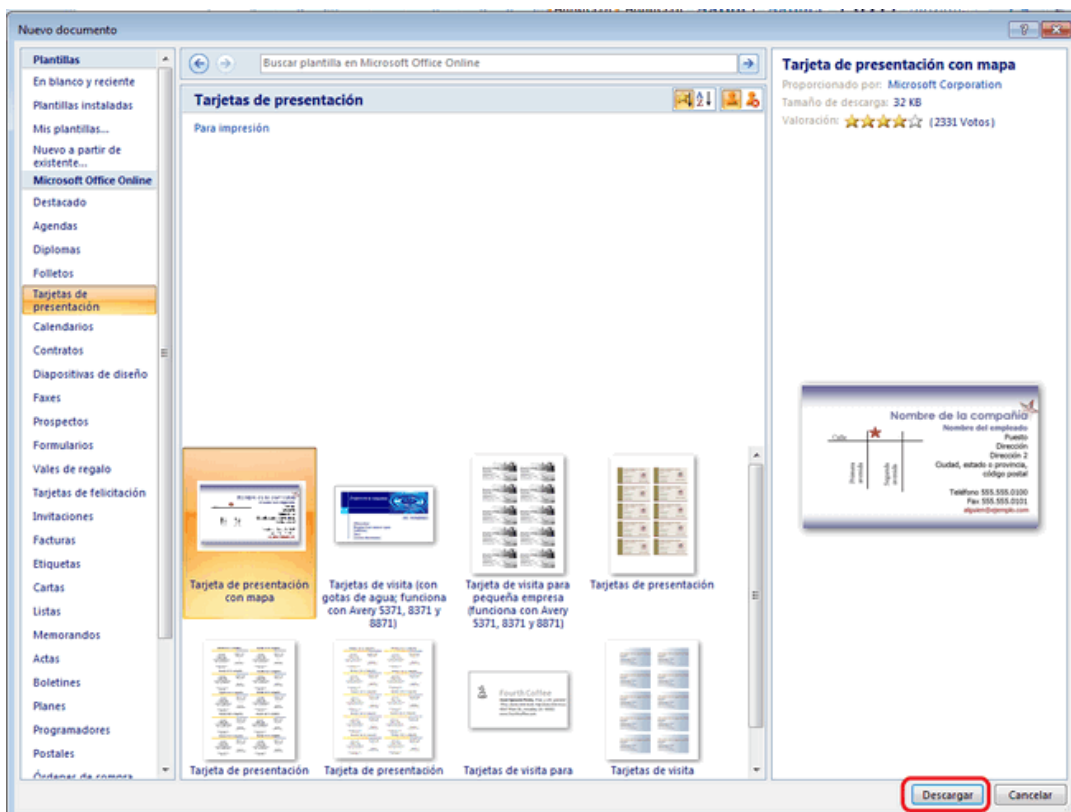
Nuevo documento

Plantillas
En blanco y reciente
Plantillas instaladas
Mis plantillas...
Nuevo a partir de existente...
Microsoft Office Online
Destacado
Agendas
Diplomas
Folletos
Tarjetas de presentación
Calendarios
Contratos
Diapositivas de diseño
Faxes
Prospectos
Formularios
Vales de regalo
Tarjetas de felicitación
Invitaciones
Facturas
Etiquetas
Cartas
Listas
Memorandos
Actas
Boletines
Planes
Programadores
Postales
Órdenes de compra

Buscar plantilla en Microsoft Office Online

Tarjetas de presentación

Para impresión

Tarjeta de presentación con mapa
Tarjetas de visita (con gotas de agua; funciona con Avery 5371, 8371 y 8871)
Tarjeta de visita para pequeña empresa (funciona con Avery 5371, 8371 y 8871)
Tarjetas de presentación
Tarjeta de presentación
Tarjeta de presentación
Tarjetas de visita para
Tarjetas de visita

Tarjeta de presentación con mapa
Proporcionado por: Microsoft Corporation
Tamaño de descarga: 32 KB
Valoración: (2331 Votos)

Nombre de la compañía
Nombre del empleado
Puesto
Dirección
Dirección 2
Ciudad, estado o provincia, código postal
Calle
Primera avenida
Segunda avenida
Teléfono 555.555.0100
Fax 555.555.0101
alguien@ejemplo.com

Descargar
Cancelar